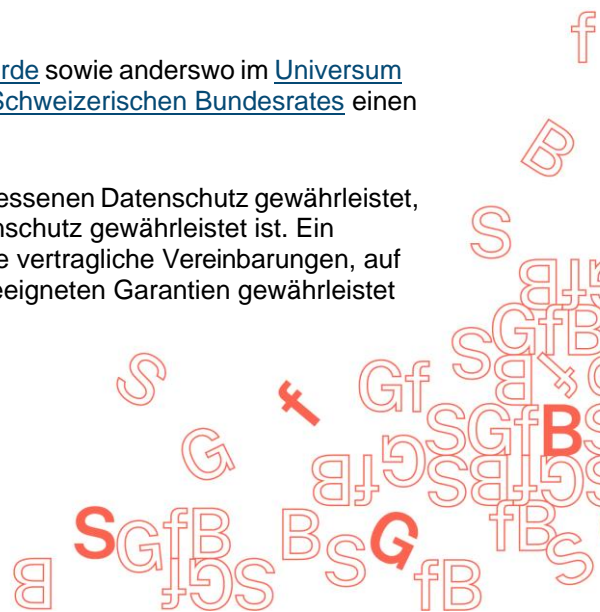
rde sowie anderswo im Universum
Schweizerischen Bundesrates einen

essenen Datenschutz gewährleistet,
nschutz gewährleistet ist. Ein
e vertragliche Vereinbarungen, auf
eeigneten Garantien gewährleistet